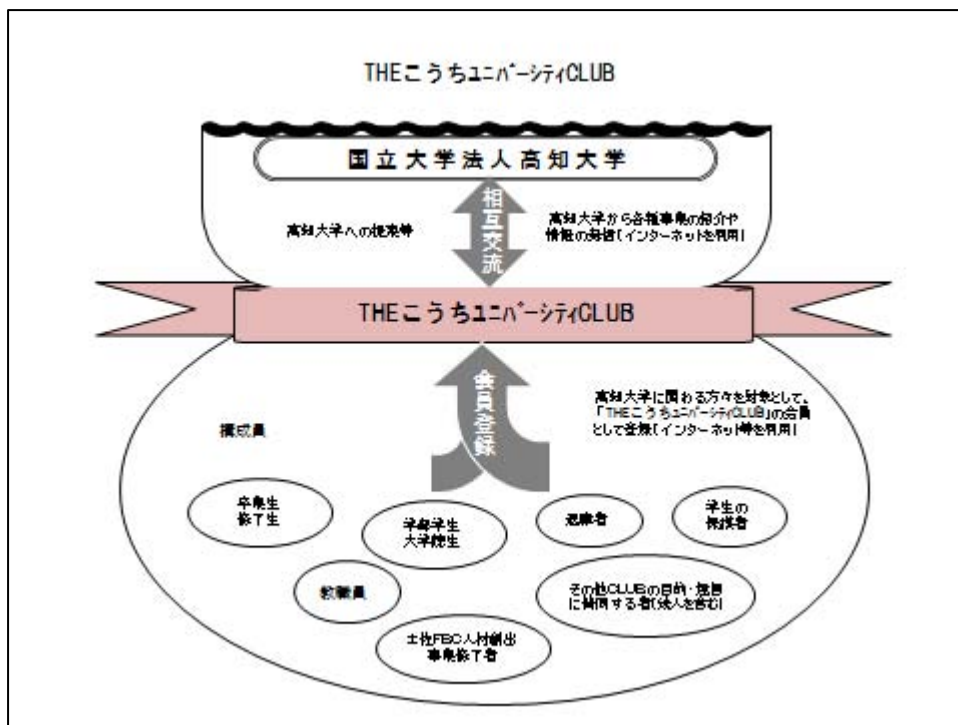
THEこうちユニバーシティCLUB

国立大学法人高知大学

相互交流

高知大学への提案等

高知大学から各種事業の紹介や情報の発信（インターネットを利用）

THEこうちユニバーシティCLUB

会員登録

高知大学に関わる方々を対象として、「THEこうちユニバーシティCLUB」の会員として登録（インターネット等を利用）

構成員

卒業生
修了生

学部学生
大学院生

退職者

学生の
保護者

教職員

その他CLUBの目的・趣旨に賛同する者（法人を含む）

土佐FBC人材創出
事業修了者